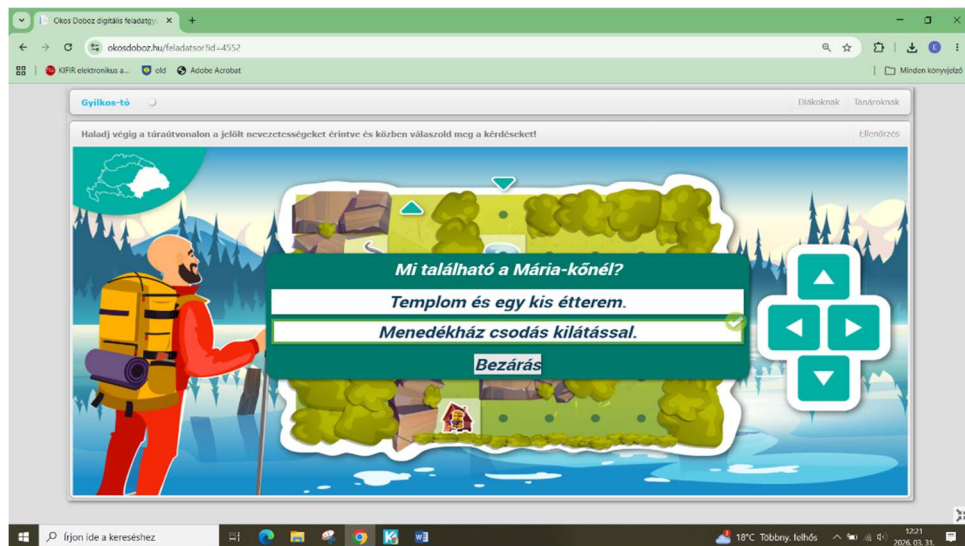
Okos Doboz digitális feladatgy ×
okosdoboz.hu/feladatsor?id=4552
KIFIR elektronikus a... old Adobe Acrobat
Minden könyvjelző

Gyilkos-tó
Diákoknak Tanároknak

Haladj végig a túraútvonalon a jelölt nevezetességeket érintve és közben válaszold meg a kérdéseket!
Ellenőrzés

Mi található a Mária-kőnél?
Templom és egy kis étterem.
Menedékház csodás kilátással.
Bezárás

Írjon ide a kereséshez
18°C Többny. felhős
12:21
2026. 03. 31.